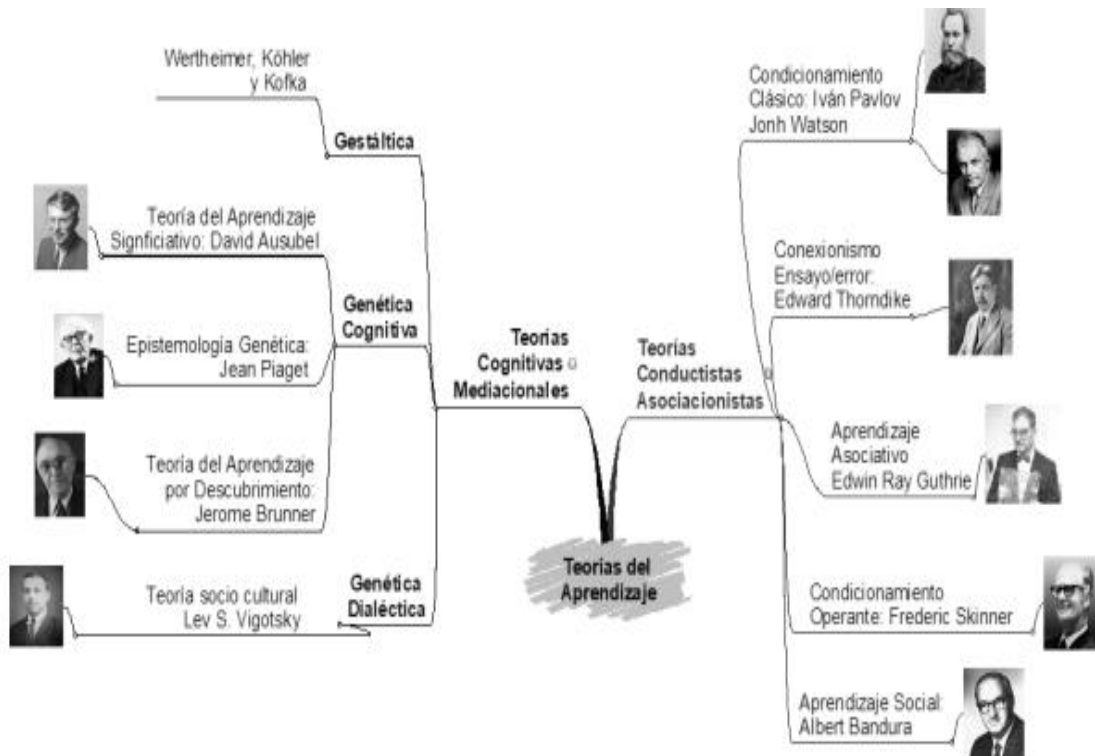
Teorías del Aprendizaje

Teorías Cognitivas o Mediacionales

Gestáltica

Wertheimer, Köhler y Kofka

Genética Cognitiva

Teoría del Aprendizaje Signficiativo: David Ausubel

Epistemología Genética: Jean Piaget

Teoría del Aprendizaje por Descubrimiento: Jerome Brunner

Genética Dialéctica

Teoría socio cultural Lev S. Vigotsky

Teorías Conductistas o Asociacionistas

Condicionamiento Clásico: Iván Pavlov Jonh Watson

Conexionismo Ensayo/error: Edward Thorndike

Aprendizaje Asociativo Edwin Ray Guthrie

Condicionamiento Operante: Frederic Skinner

Aprendizaje Social: Albert Bandura